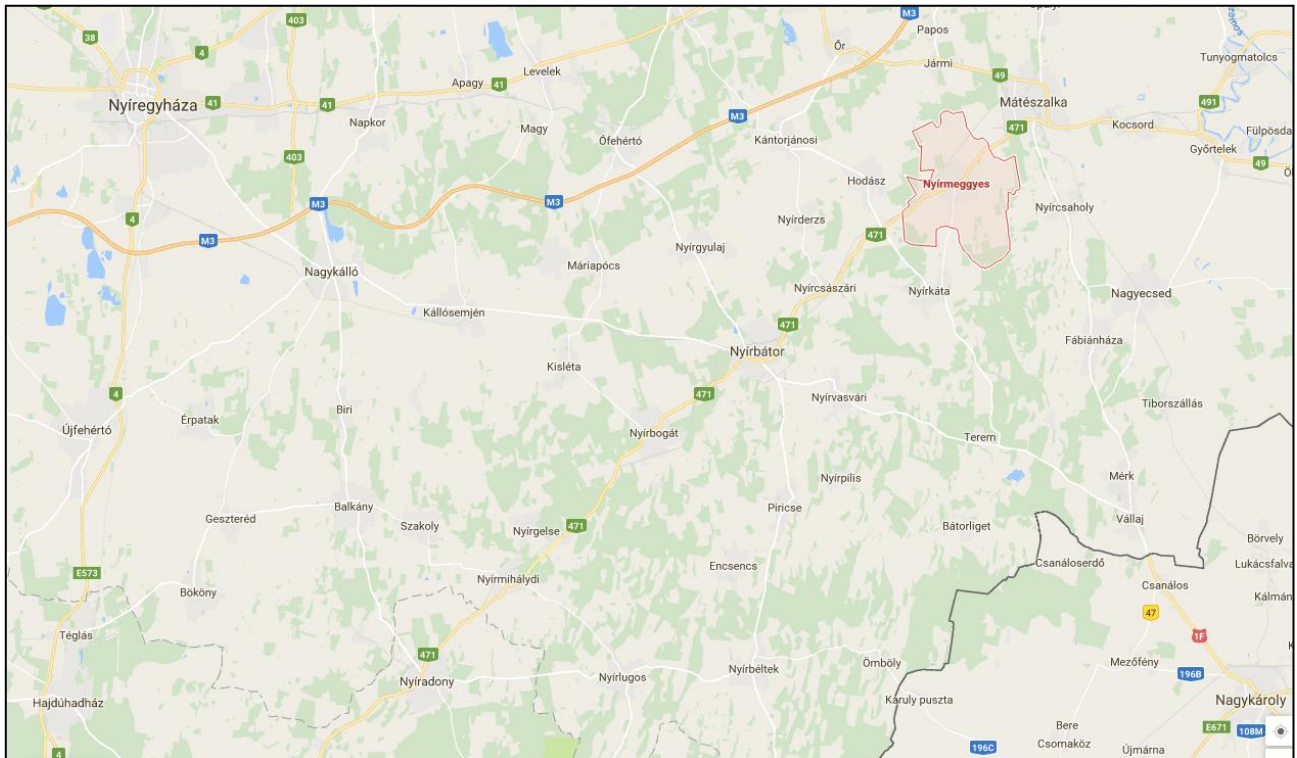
38
403
4
M3
Őr
Papos
Tunyogmatolcs
Apagy
41
Levelek
Jármi
49
Nyíregyháza
41
41
Mátészalka
491
Napkor
M3
Magy
Ófehértó
Kántorjánosi
471
Kocsord
Fülpösdar
403
Győrtelek
49
Hodász
Nyírmeggyes
4
M3
M3
Nyírderzs
Nyírcsaholy
M3
471
Nyírgyulaj
Máriapócs
Nagykálló
Nyírcsászári
Nyírkáta
Nagyecsed
Kállósemjén
471
Fábiánháza
Nyírbátor
Kisléta
471
4
Nyírvasvári
Tiborszállás
Újfehértó
Érpatak
Biri
Terem
Nyírbogát
Nyírpilis
Mérk
Balkány
Piricse
Geszteréd
Szakoly
Bátorliget
Vállaj
Nyírgelse
471
Börvely
Csanáloserdő
Lukácsfalva
E573
Encsencs
Nyírmihálydi
Csanálos
Bököny
Kálmánd
47
1F
Téglás
471
Mezőfény
Ömböly
Nyírbéltek
196B
Nyíradony
Nyírlugos
Nagykároly
Károly puszta
Hajdúhadház
Bere
E671
108M
4
196C
Csomaköz
Újmárna